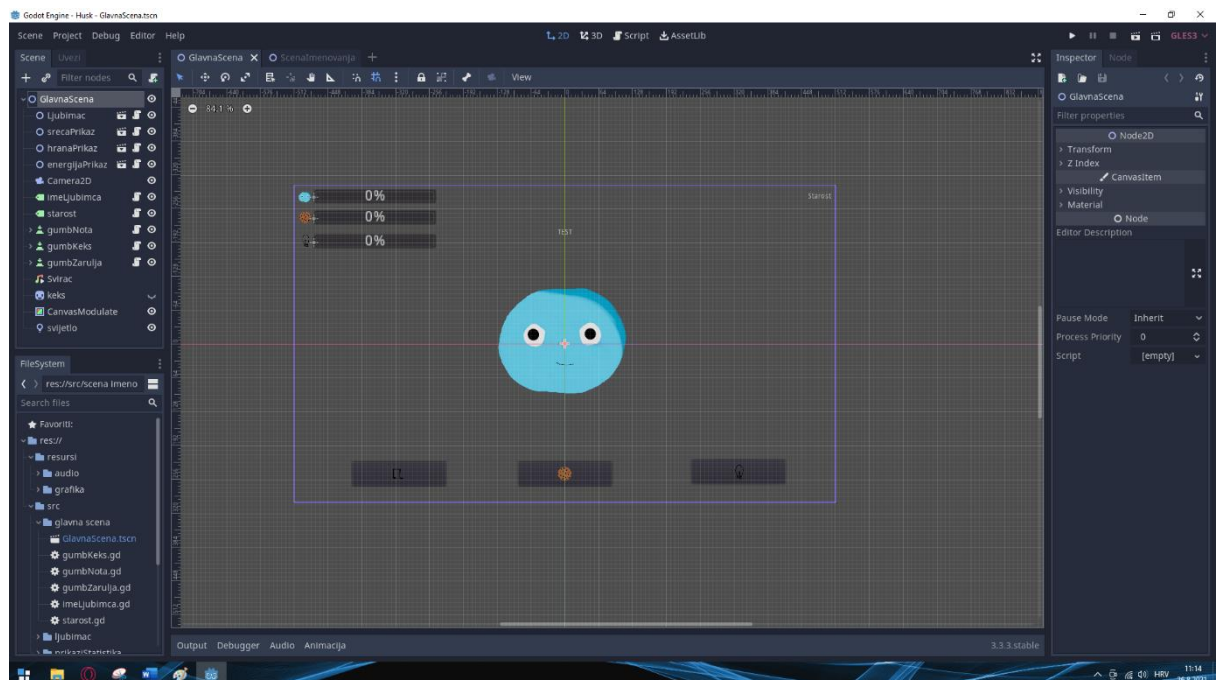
Godot Engine - Husk - GlavnaScena.tscn

Scene Project Debug Editor Help

2D 3D Script AssetLib

GLES3

Scene Uvezi

Filter nodes

GlavnaScena
Ljubimac
srecaPrikaz
hranaPrikaz
energijaPrikaz
Camera2D
imeLjubimca
starost
gumbNota
gumbKeks
gumbZarulja
Svirac
keks
CanvasModulate
svijetlo

GlavnaScena ScenaImenovanja +

View

84.1 %

0%
0%
0%

Starost

TEST

FileSystem

res://src/scena imeno

Search files

Favoriti:
res://
resursi
audio
grafika
src
glavna scena
GlavnaScena.tscn
gumbKeks.gd
gumbNota.gd
gumbZarulja.gd
imeLjubimca.gd
starost.gd
ljubimac
prikaziStatistika

Output Debugger Audio Animacija

3.3.3.stable

Inspector Node

GlavnaScena

Filter properties

Node2D
Transform
Z Index
CanvasItem
Visibility
Material
Node
Editor Description

Pause Mode Inherit
Process Priority 0
Script [empty]

HRV 11:14